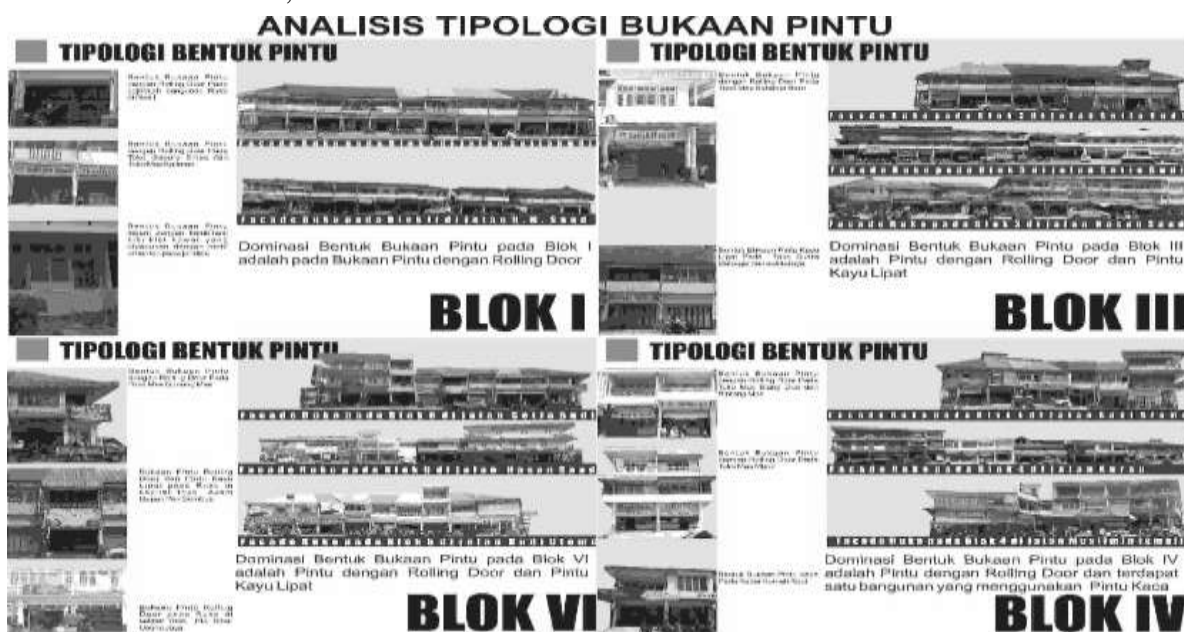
ANALISIS TIPOLOGI BUKAAN PINTU

TIPOLOGI BENTUK PINTU

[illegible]

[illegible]

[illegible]

Facade Ruko pada Blok I di Jalan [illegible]

Dominasi Bentuk Bukaan Pintu pada Blok I adalah pada Bukaan Pintu dengan Rolling Door

BLOK I

TIPOLOGI BENTUK PINTU

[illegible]

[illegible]

Dominasi Bentuk Bukaan Pintu pada Blok III adalah Pintu dengan Rolling Door dan Pintu Kayu Lipat

BLOK III

TIPOLOGI BENTUK PINTU

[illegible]

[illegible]

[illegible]

Dominasi Bentuk Bukaan Pintu pada Blok VI adalah Pintu dengan Rolling Door dan Pintu Kayu Lipat

BLOK VI

TIPOLOGI BENTUK PINTU

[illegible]

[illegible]

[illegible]

Dominasi Bentuk Bukaan Pintu pada Blok IV adalah Pintu dengan Rolling Door dan terdapat satu bangunan yang menggunakan Pintu Kaca

BLOK IV